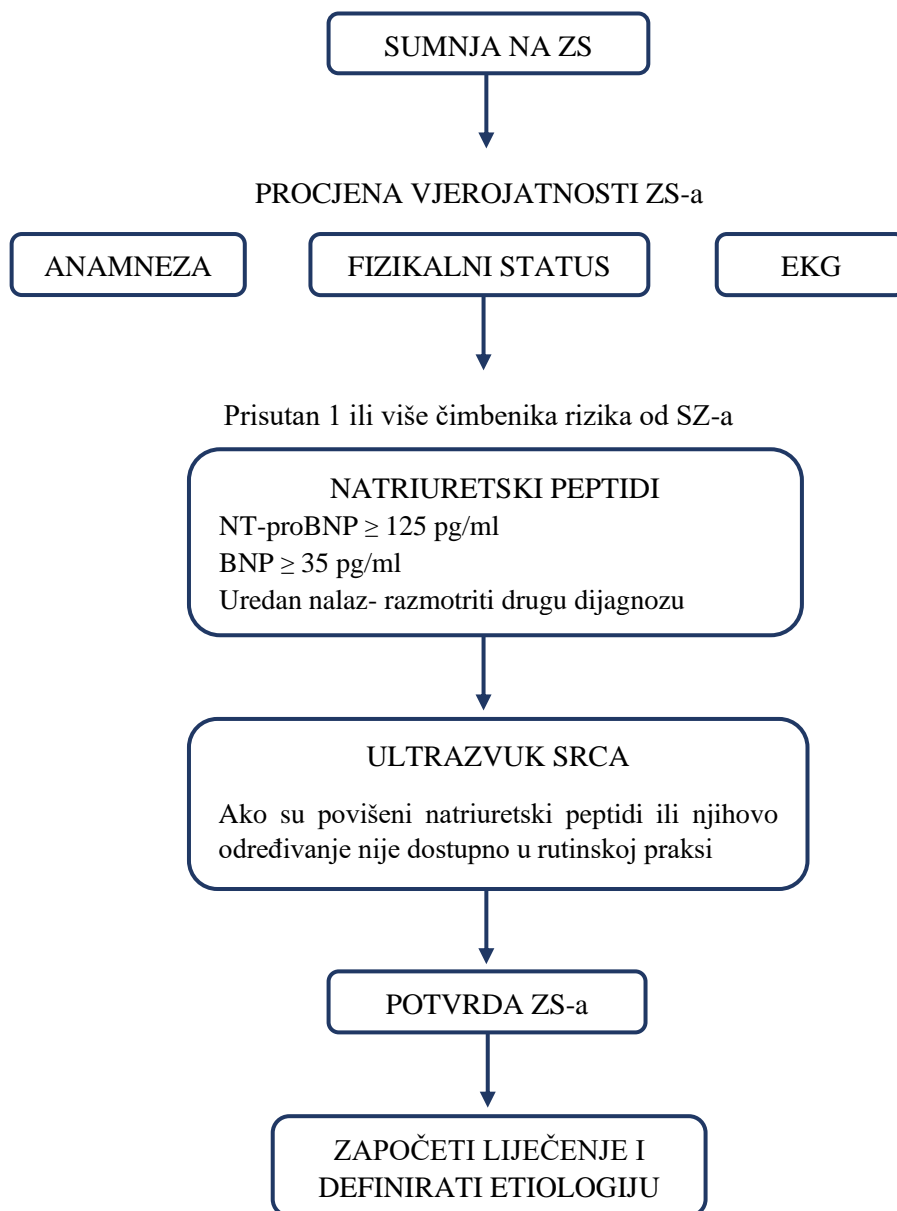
SUMNJA NA ZS

PROCJENA VJEROJATNOSTI ZS-a

ANAMNEZA

FIZIKALNI STATUS

EKG

Prisutan 1 ili više čimbenika rizika od SZ-a

NATRIURETSKI PEPTIDI
NT-proBNP $\geq$ 125 pg/ml
BNP $\geq$ 35 pg/ml
Uredan nalaz- razmotriti drugu dijagnozu

ULTRAZVUK SRCA

Ako su povišeni natriuretski peptidi ili njihovo određivanje nije dostupno u rutinskoj praksi

POTVRDA ZS-a

ZAPOČETI LIJEČENJE I DEFINIRATI ETIOLOGIJU